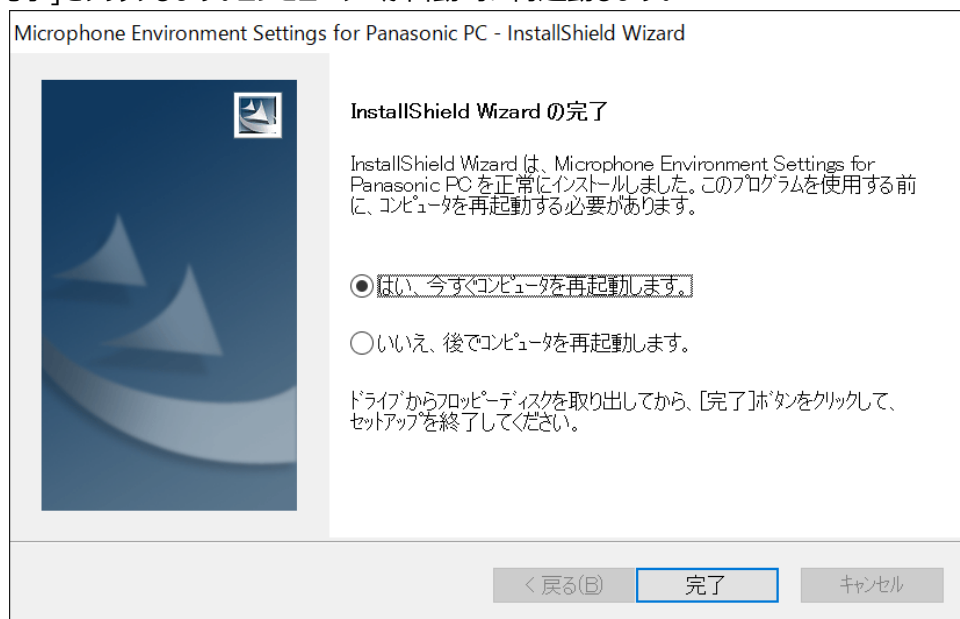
Microphone Environment Settings for Panasonic PC - InstallShield Wizard

InstallShield Wizard の完了

InstallShield Wizard は、Microphone Environment Settings for Panasonic PC を正常にインストールしました。このプログラムを使用する前に、コンピュータを再起動する必要があります。

はい、今すぐコンピュータを再起動します。

いいえ、後でコンピュータを再起動します。

ドライブからフロッピーディスクを取り出してから、[完了]ボタンをクリックして、セットアップを終了してください。

< 戻る(B)
完了
キャンセル